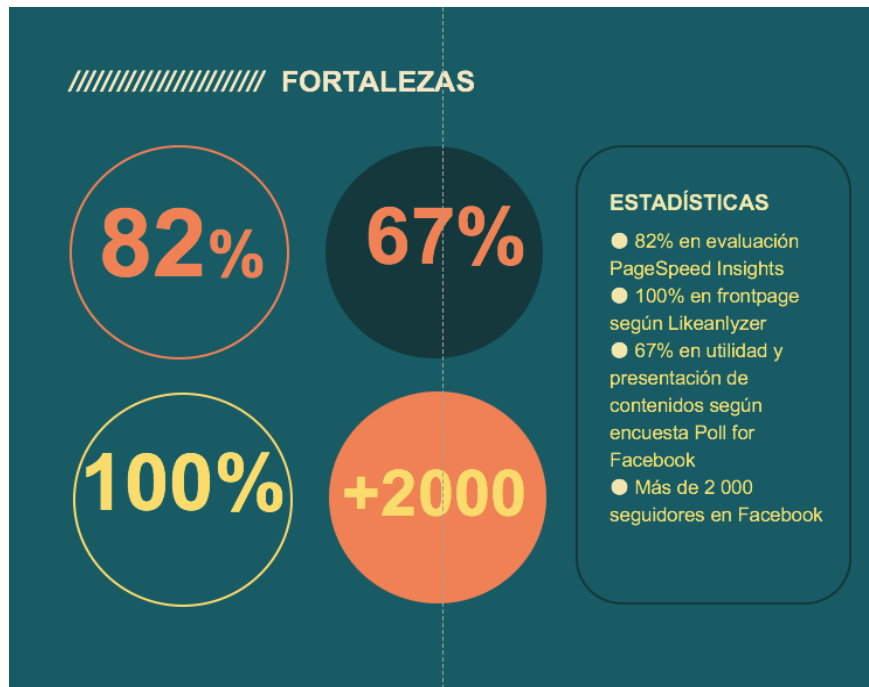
////////////////////// FORTALEZAS

82%

67%

100%

+2000

ESTADÍSTICAS

● 82% en evaluación PageSpeed Insights
● 100% en frontpage según Likeanlyzer
● 67% en utilidad y presentación de contenidos según encuesta Poll for Facebook
● Más de 2 000 seguidores en Facebook